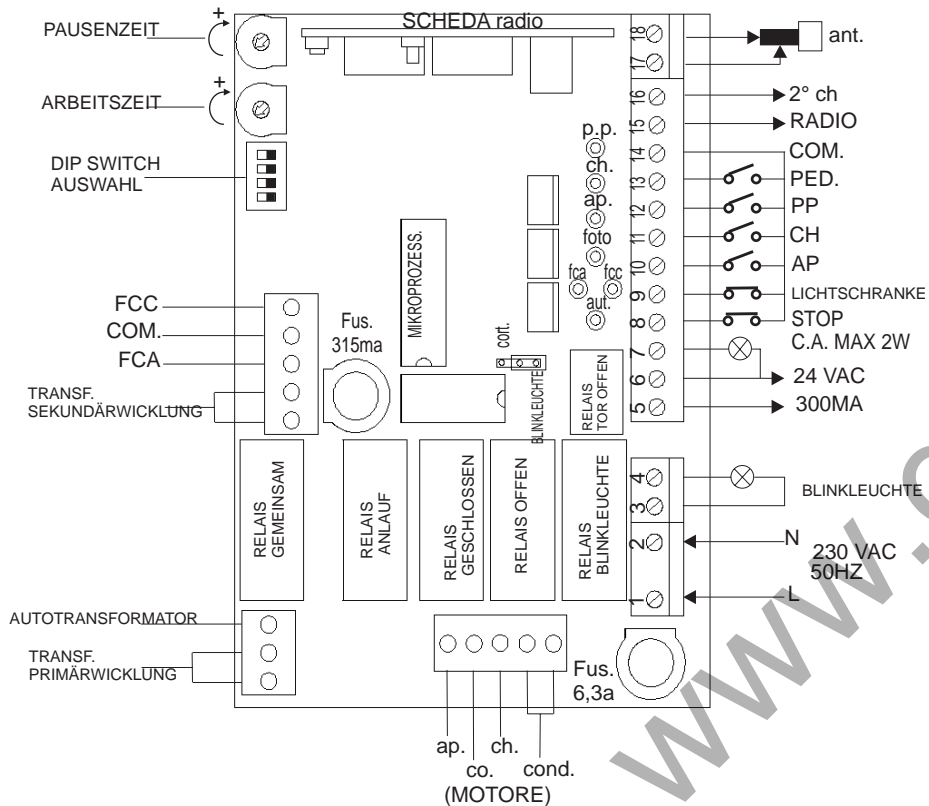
PAUSENZEIT
+
ARBEITSZEIT
+
SCHEDA radio
DIP SWITCH AUSWAHL
18
17
ant.
16
2° ch
15
RADIO
14
COM.
13
PED.
12
PP
11
CH
10
AP
9
LICHTSCHRANKE
8
STOP
7
C.A. MAX 2W
6
24 VAC
5
300MA
p.p.
ch.
ap.
foto
fca
fcc
aut.
MIKROPROZESS.
FCC
COM.
FCA
Fus. 315ma
cort.
BLINKLEUCHTE
RELAIS TOR OFFEN
TRANSF. SEKUNDÄRWICKLUNG
RELAIS GEMEINSAM
RELAIS ANLAUF
RELAIS GESCHLOSSEN
RELAIS OFFEN
RELAIS BLINKLEUCHTE
4
3
BLINKLEUCHTE
2
N
230 VAC 50HZ
1
L
AUTOTRANSFORMATOR
TRANSF. PRIMÄRWICKLUNG
Fus. 6,3a
ap.
co.
ch.
cond.
(MOTORE)
www.